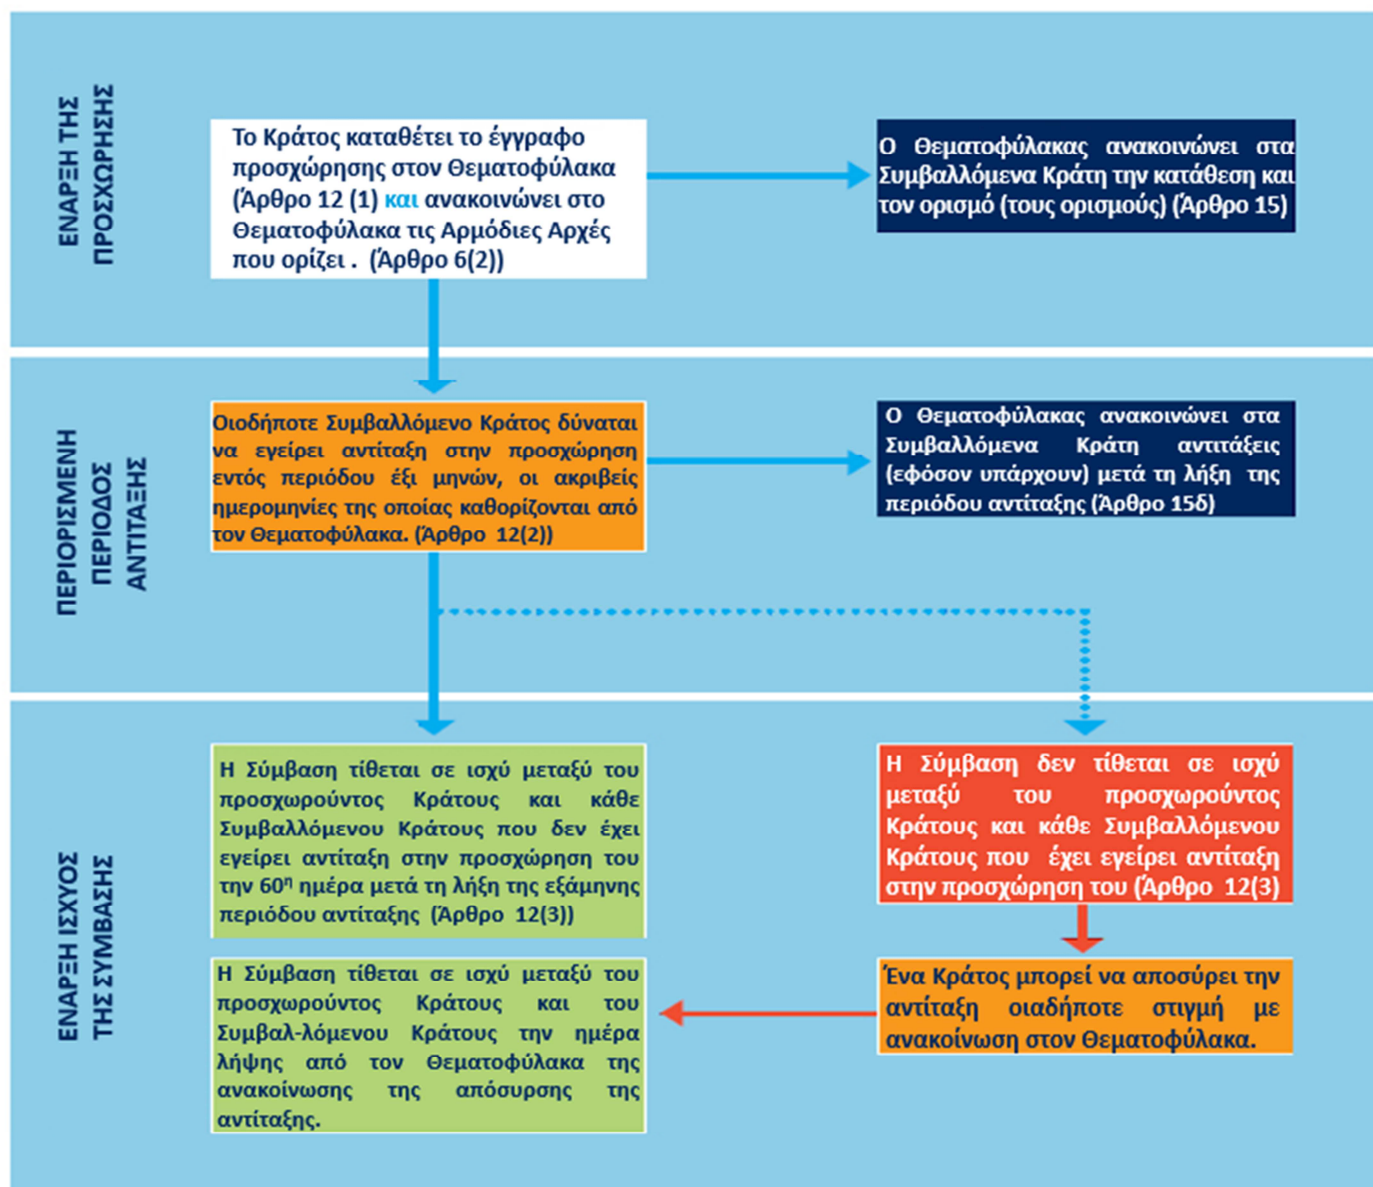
ΕΝΑΡΞΗ ΤΗΣ ΠΡΟΣΧΩΡΗΣΗΣ

Το Κράτος καταθέτει το έγγραφο προσχώρησης στον Θεματοφύλακα (Άρθρο 12 (1) και ανακοινώνει στο Θεματοφύλακα τις Αρμόδιες Αρχές που ορίζει . (Άρθρο 6(2))

Ο Θεματοφύλακας ανακοινώνει στα Συμβαλλόμενα Κράτη την κατάθεση και τον ορισμό (τους ορισμούς) (Άρθρο 15)

ΠΕΡΙΟΡΙΣΜΕΝΗ ΠΕΡΙΟΔΟΣ ΑΝΤΙΤΑΞΗΣ

Οιοδήποτε Συμβαλλόμενο Κράτος δύναται να εγείρει αντίταξη στην προσχώρηση εντός περιόδου έξι μηνών, οι ακριβείς ημερομηνίες της οποίας καθορίζονται από τον Θεματοφύλακα. (Άρθρο 12(2))

Ο Θεματοφύλακας ανακοινώνει στα Συμβαλλόμενα Κράτη αντιτάξεις (εφόσον υπάρχουν) μετά τη λήξη της περιόδου αντίταξης (Άρθρο 15δ)

ΕΝΑΡΞΗ ΙΣΧΥΟΣ ΤΗΣ ΣΥΜΒΑΣΗΣ

Η Σύμβαση τίθεται σε ισχύ μεταξύ του προσχωρούντος Κράτους και κάθε Συμβαλλόμενου Κράτους που δεν έχει εγείρει αντίταξη στην προσχώρηση του την 60η ημέρα μετά τη λήξη της εξάμηνης περιόδου αντίταξης (Άρθρο 12(3))

Η Σύμβαση δεν τίθεται σε ισχύ μεταξύ του προσχωρούντος Κράτους και κάθε Συμβαλλόμενου Κράτους που έχει εγείρει αντίταξη στην προσχώρηση του (Άρθρο 12(3)

Ένα Κράτος μπορεί να αποσύρει την αντίταξη οιαδήποτε στιγμή με ανακοίνωση στον Θεματοφύλακα.

Η Σύμβαση τίθεται σε ισχύ μεταξύ του προσχωρούντος Κράτους και του Συμβαλ-λόμενου Κράτους την ημέρα λήψης από τον Θεματοφύλακα της ανακοίνωσης της απόσυρσης της αντίταξης.